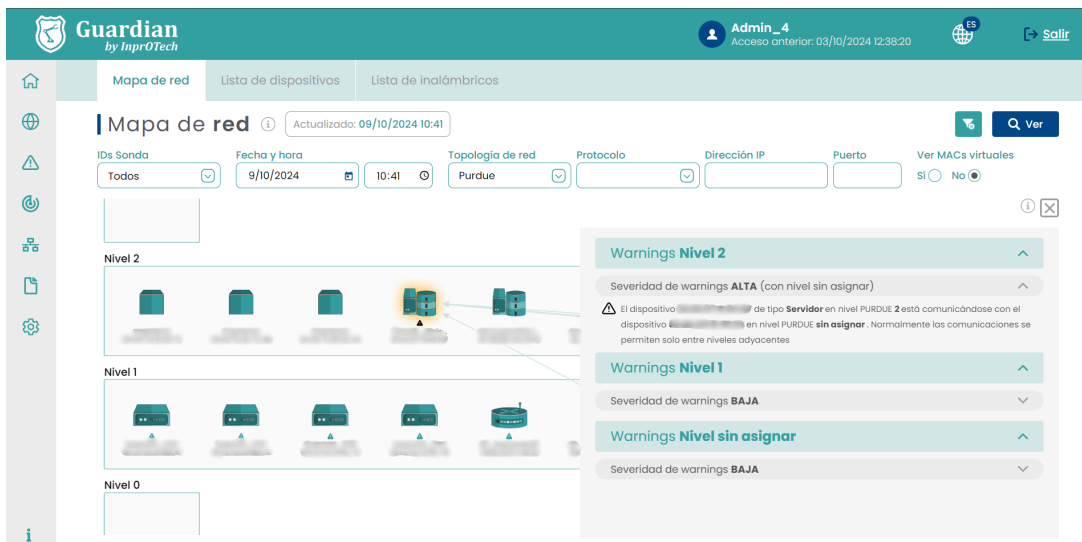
Guardian
by InprOTech

Admin_4
Acceso anterior: 03/10/2024 12:38:20

ES

Salir

Mapa de red
Lista de dispositivos
Lista de inalámbricos

Mapa de red
Actualizado: 09/10/2024 10:41

Ver

IDs Sonda
Todos
Fecha y hora
9/10/2024
10:41
Topología de red
Purdue
Protocolo
Dirección IP
Puerto
Ver MACs virtuales
Si
No

Nivel 2
Nivel 1
Nivel 0

Warnings Nivel 2
Severidad de warnings ALTA (con nivel sin asignar)
El dispositivo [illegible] de tipo Servidor en nivel PURDUE 2 está comunicándose con el dispositivo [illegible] en nivel PURDUE sin asignar . Normalmente las comunicaciones se permiten solo entre niveles adyacentes

Warnings Nivel 1
Severidad de warnings BAJA

Warnings Nivel sin asignar
Severidad de warnings BAJA

i